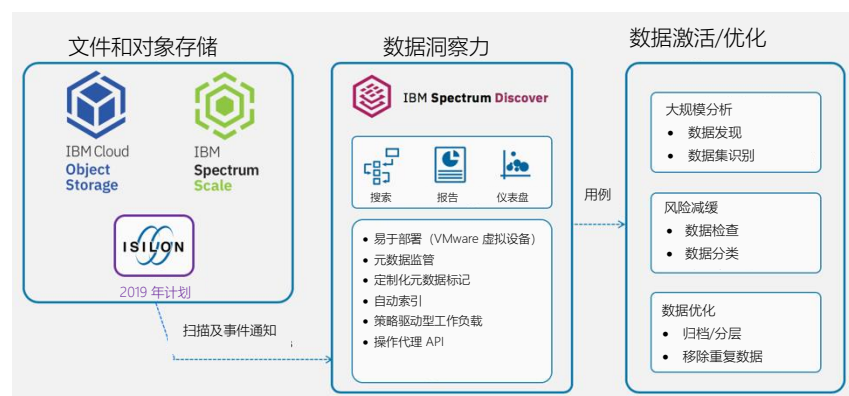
文件和对象存储

IBM Cloud
Object
Storage

IBM
Spectrum
Scale

ISILON
2019 年计划

扫描及事件通知

数据洞察力

IBM Spectrum Discover

搜索
报告
仪表盘

• 易于部署（VMware 虚拟设备）
• 元数据监管
• 定制化元数据标记
• 自动索引
• 策略驱动型工作负载
• 操作代理 API

用例

数据激活/优化

大规模分析
• 数据发现
• 数据集识别

风险减缓
• 数据检查
• 数据分类

数据优化
• 归档/分层
• 移除重复数据